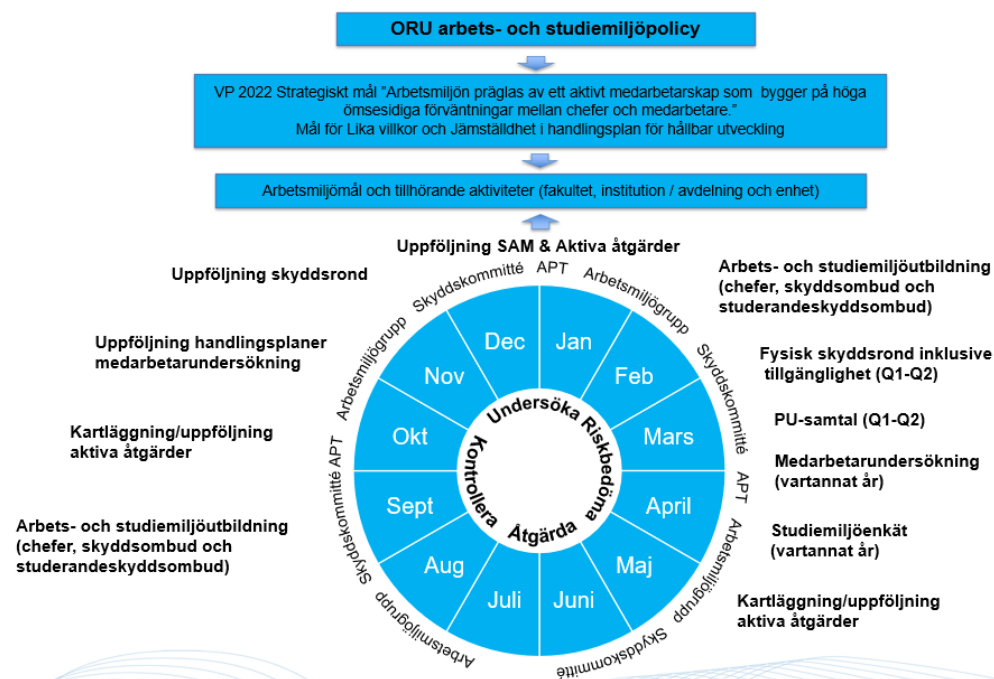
ORU arbets- och studiemiljöpolicy

VP 2022 Strategiskt mål "Arbetsmiljön präglas av ett aktivt medarbetarskap som bygger på höga ömsesidiga förväntningar mellan chefer och medarbetare."
Mål för Lika villkor och Jämställdhet i handlingsplan för hållbar utveckling

Arbetsmiljömål och tillhörande aktiviteter (fakultet, institution / avdelning och enhet)

Uppföljning SAM & Aktiva åtgärder

Uppföljning skyddsrond

Uppföljning handlingsplaner medarbetarundersökning

Kartläggning/uppföljning aktiva åtgärder

Arbets- och studiemiljöutbildning (chefer, skyddsombud och studerandeskyddsombud)

Arbets- och studiemiljöutbildning (chefer, skyddsombud och studerandeskyddsombud)

Fysisk skyddsrond inklusive tillgänglighet (Q1-Q2)

PU-samtal (Q1-Q2)

Medarbetarundersökning (vartannat år)

Studiemiljöenkät (vartannat år)

Kartläggning/uppföljning aktiva åtgärder

APT Arbetsmiljögrupp Skyddskommitté APT Arbetsmiljögrupp Skyddskommitté Arbetsmiljögrupp Skyddskommitté APT Arbetsmiljögrupp Skyddskommitté

Dec Jan Feb Mars April Maj Juni Juli Aug Sept Okt Nov

Undersöka Riskbedöma Åtgärda Kontrollera